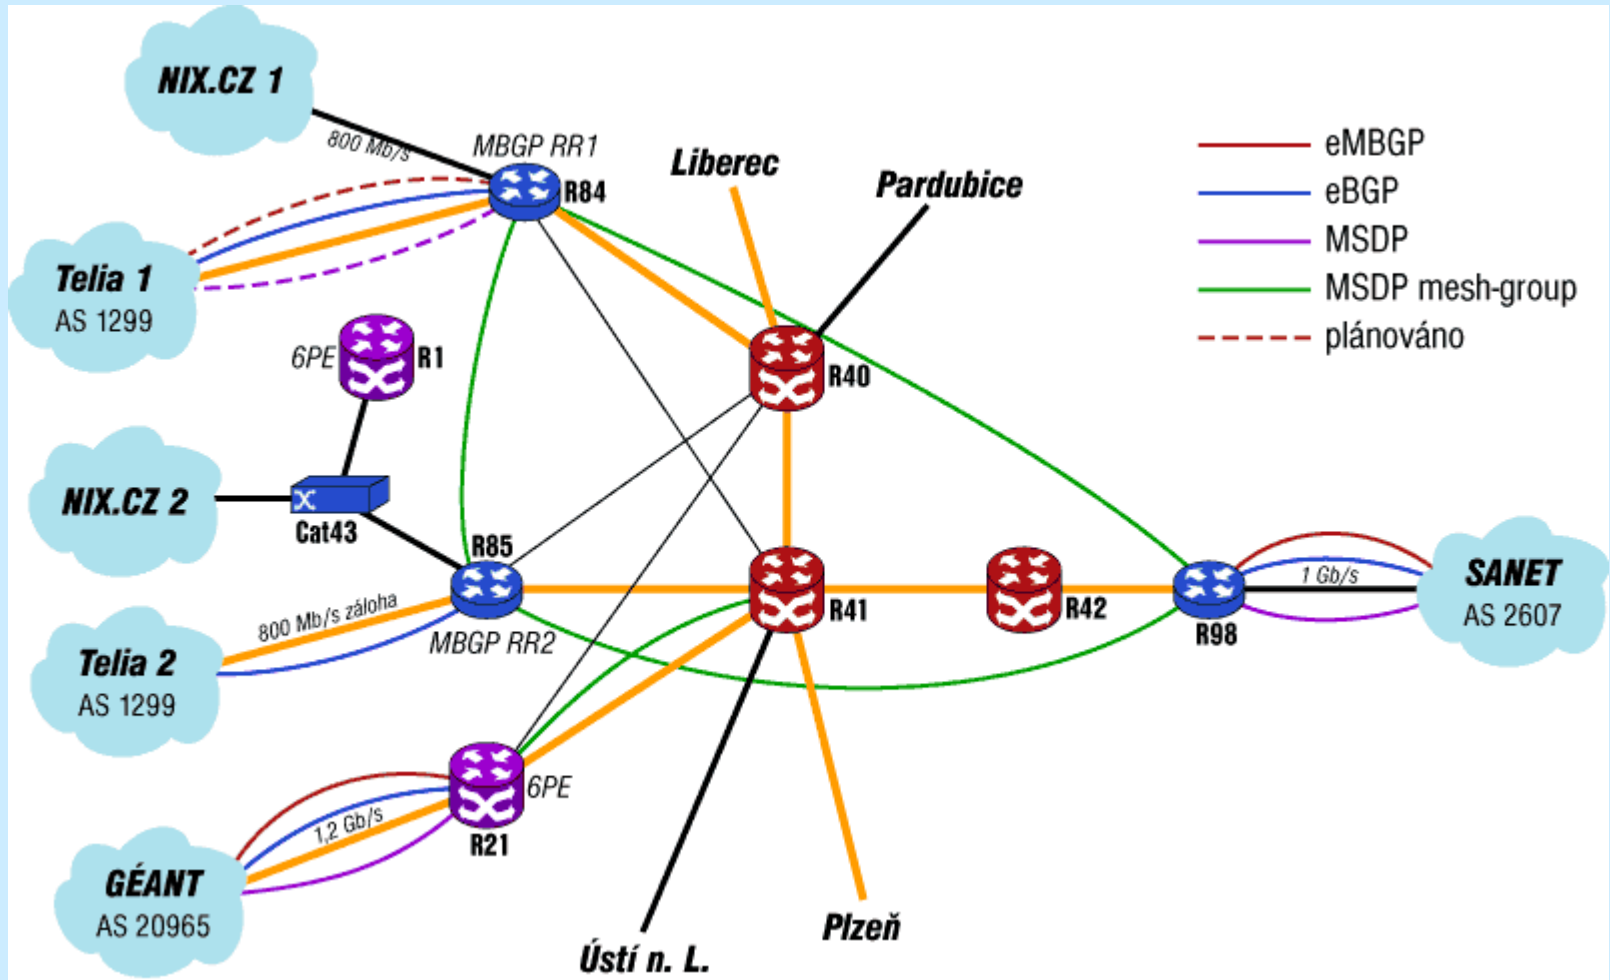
NIX.CZ 1

800 Mb/s

MBGP RR1

R84

Liberec

Pardubice

eMBGP
eBGP
MSDP
MSDP mesh-group
plánováno

Telia 1
AS 1299

6PE

R1

R40

NIX.CZ 2

Cat43

R85

Telia 2
AS 1299

800 Mb/s záloha

MBGP RR2

R41

R42

R98

1 Gb/s

SANET
AS 2607

6PE

R21

1,2 Gb/s

GÉANT
AS 20965

Ústí n. L.

Plzeň